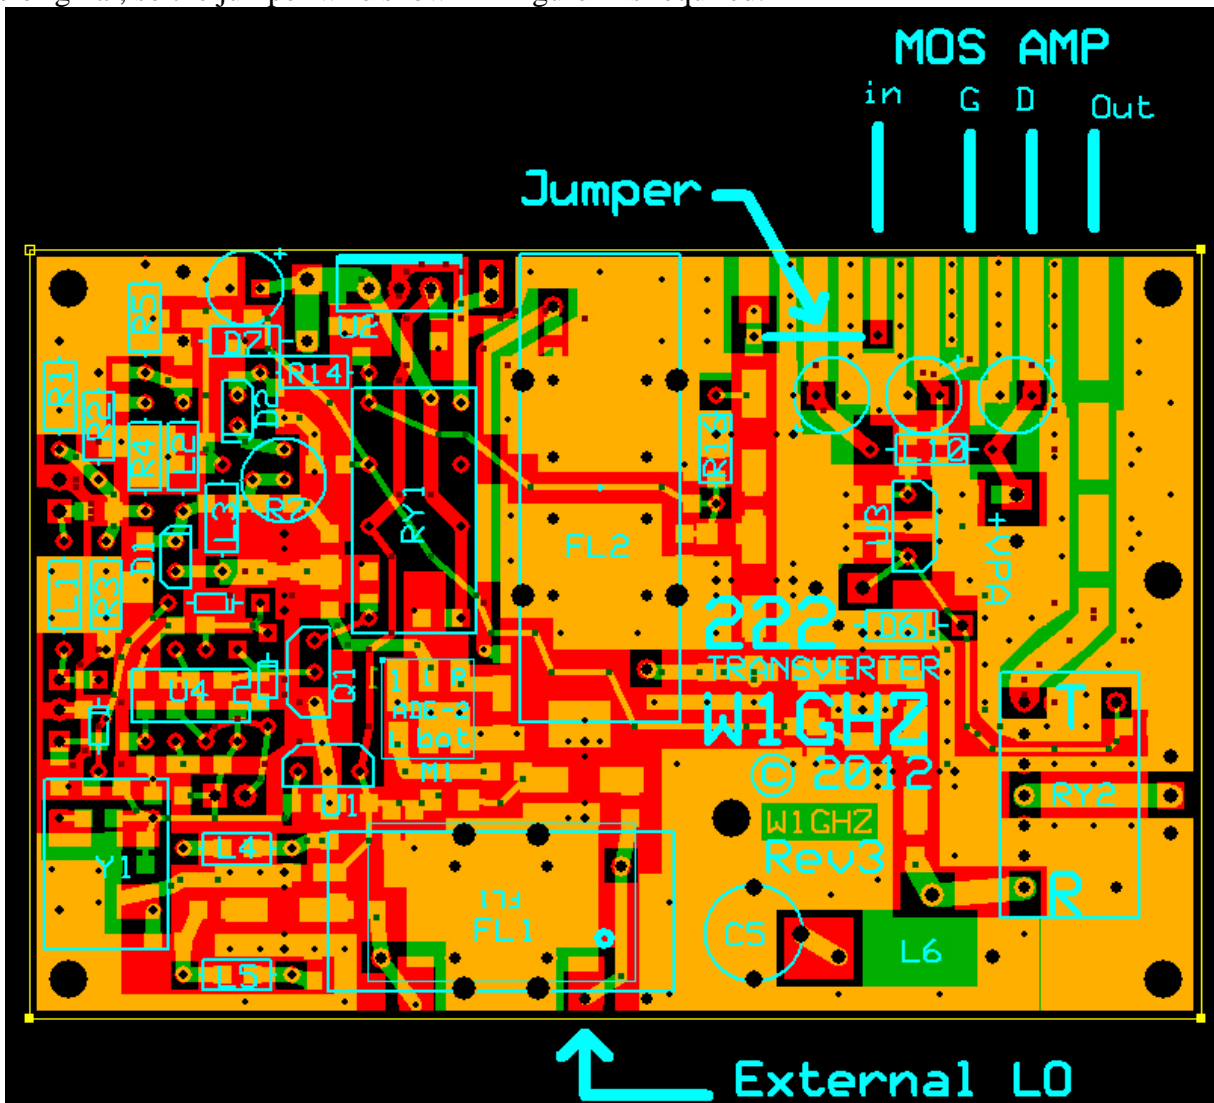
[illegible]

MOS AMP
in G D Out

Jumper

R5
D7
U2
R1
R2
R4
L2
D2
R14
R7
L3
RY1
R13
L10
U3
VPA
FL2
D1
L1
R3
222
D6
TRANSVERTER
Q1
U4
ADE-2
bot
M1
W1GHZ
© 2012
T
RY2
U1
Y1
L4
W1GHZ
Rev3
FL1
FL1
C5
L6
R
L5

External LO